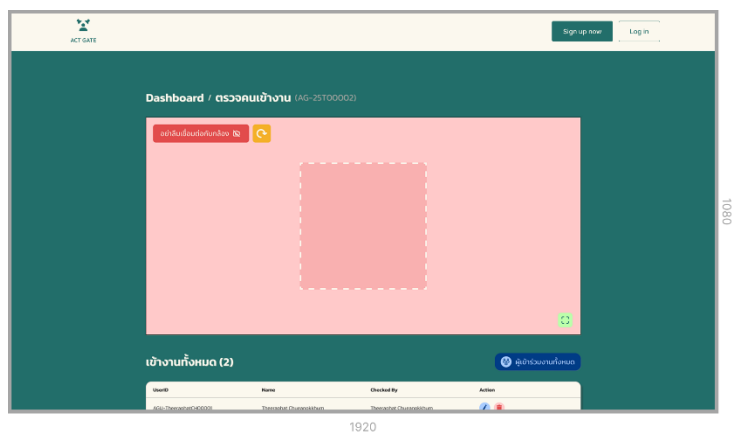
ACT GATE

Sign up now

Log in

Dashboard / ตรวจคนเข้างาน (AG-25TO0002)

อย่าลืมเชื่อมต่อกับกล้อง

เข้างานทั้งหมด (2)

ผู้เข้าร่วมงานทั้งหมด

| UserID | Name | Checked By | Action |
|---|---|---|---|
| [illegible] | Theeraphat Chuangsikhun | Theeraphat Chuangsikhun | |

1080

1920